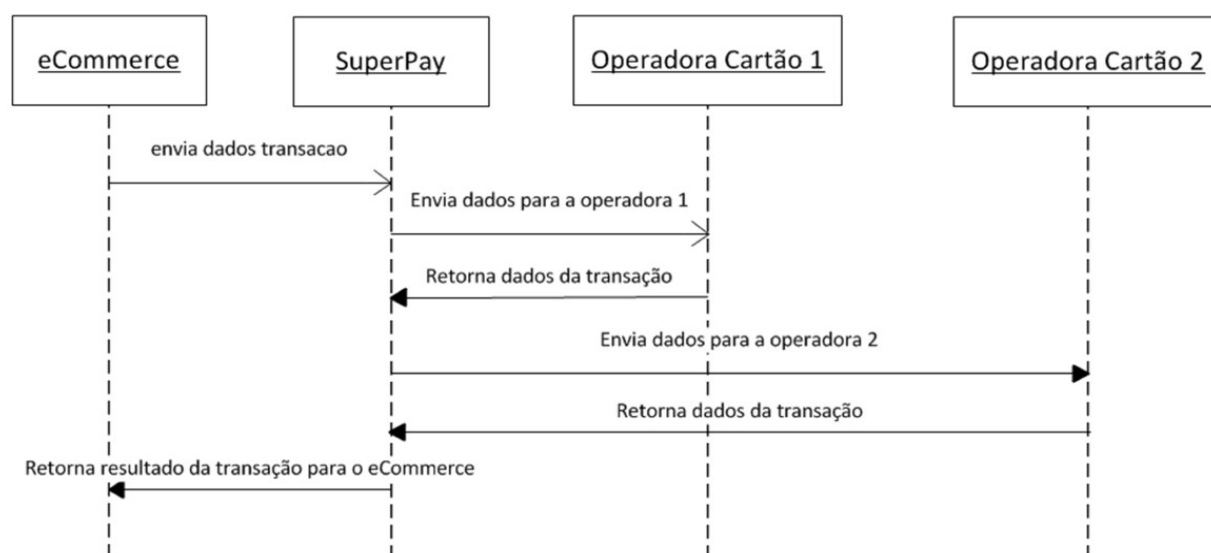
eCommerce

SuperPay

Operadora Cartão 1

Operadora Cartão 2

envia dados transacao

Envia dados para a operadora 1

Retorna dados da transação

Envia dados para a operadora 2

Retorna dados da transação

Retorna resultado da transação para o eCommerce